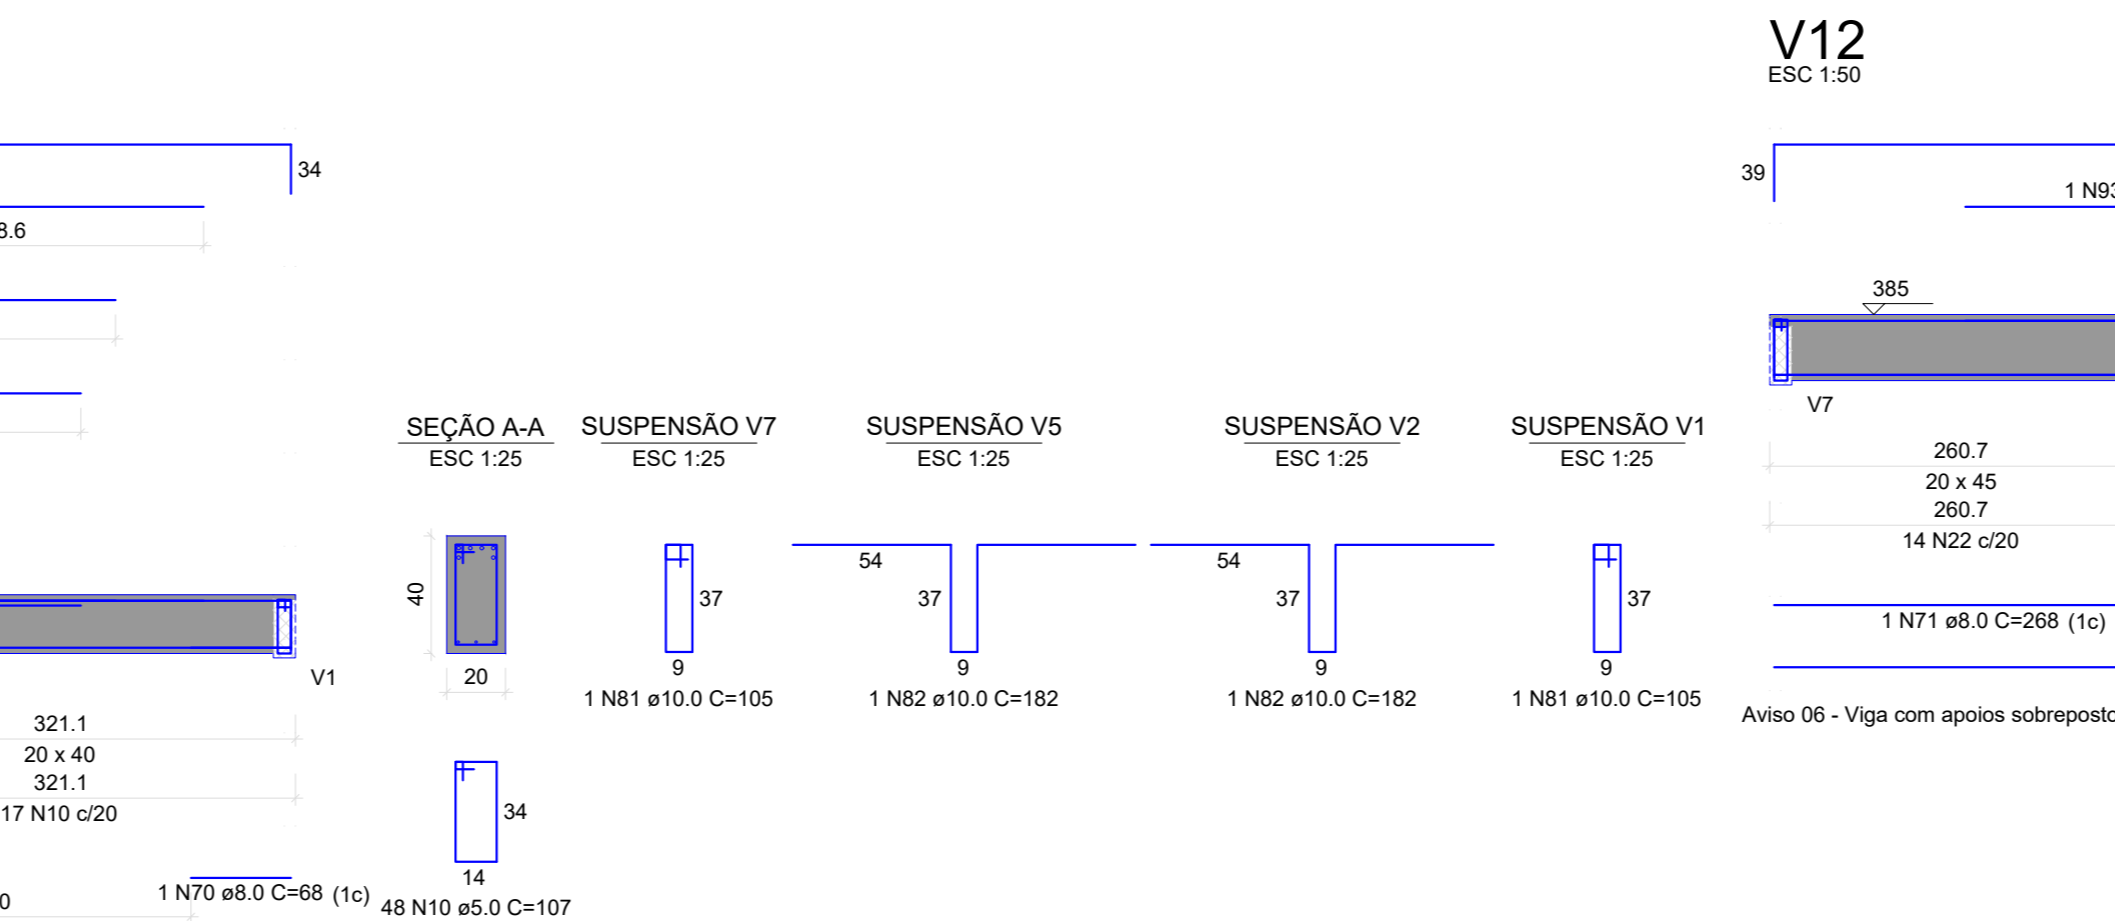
V12
ESC 1:50

34
3.6

39
1 N9

385

V7

SEÇÃO A-A
ESC 1:25

SUSPENSÃO V7
ESC 1:25

SUSPENSÃO V5
ESC 1:25

SUSPENSÃO V2
ESC 1:25

SUSPENSÃO V1
ESC 1:25

260.7
20 x 45
260.7
14 N22 c/20

40
20

37
9
1 N81 ø10.0 C=105

54
37
9
1 N82 ø10.0 C=182

54
37
9
1 N82 ø10.0 C=182

37
9
1 N81 ø10.0 C=105

1 N71 ø8.0 C=268 (1c)

Aviso 06 - Viga com apoios sobreposto

V1

321.1
20 x 40
321.1
17 N10 c/20

34
14
48 N10 ø5.0 C=107

0
1 N70 ø8.0 C=68 (1c)